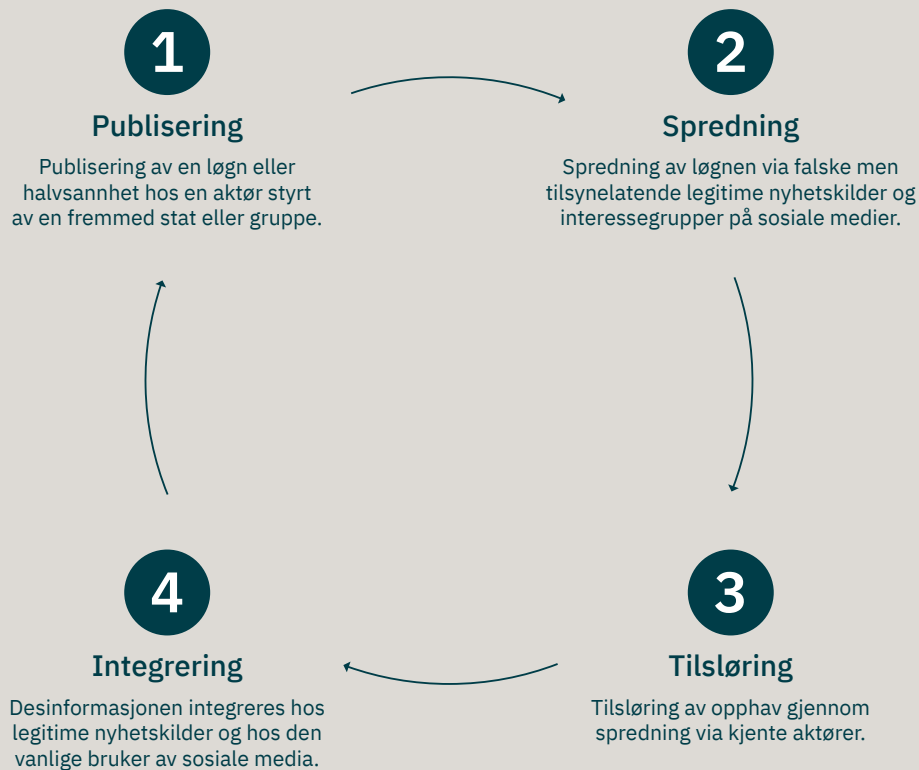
1

Publisering

Publisering av en løgn eller halvsannhet hos en aktør styrt av en fremmed stat eller gruppe.

2

Spredning

Spredning av løgnen via falske men tilsynelatende legitime nyhetskilder og interessegrupper på sosiale medier.

3

Tilsløring

Tilsløring av opphav gjennom spredning via kjente aktører.

4

Integrering

Desinformasjonen integreres hos legitime nyhetskilder og hos den vanlige bruker av sosiale media.